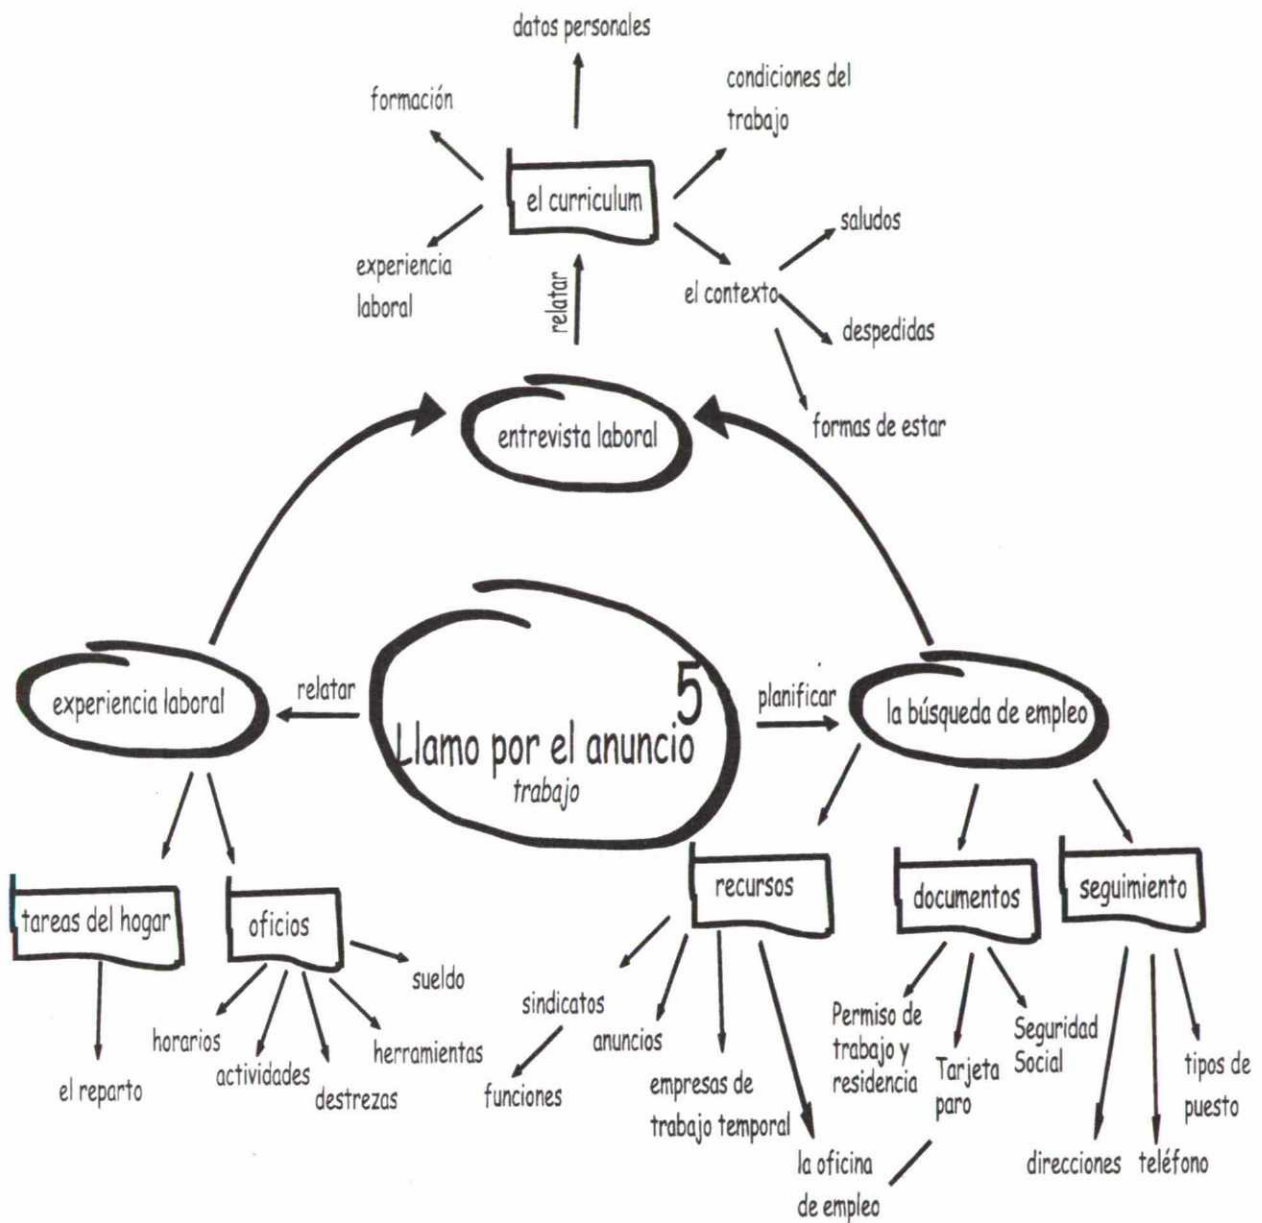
datos personales

formación

condiciones del trabajo

el curriculum

saludos

experiencia laboral

relatar

el contexto

despedidas

formas de estar

entrevista laboral

experiencia laboral

relatar

5

Llamo por el anuncio

trabajo

planificar

la búsqueda de empleo

tareas del hogar

oficios

sueldo

recursos

documentos

seguimiento

horarios

actividades

destrezas

herramientas

el reparto

sindicatos

funciones

anuncios

empresas de trabajo temporal

la oficina de empleo

Permiso de trabajo y residencia

Tarjeta paro

Seguridad Social

tipos de puesto

direcciones

teléfono